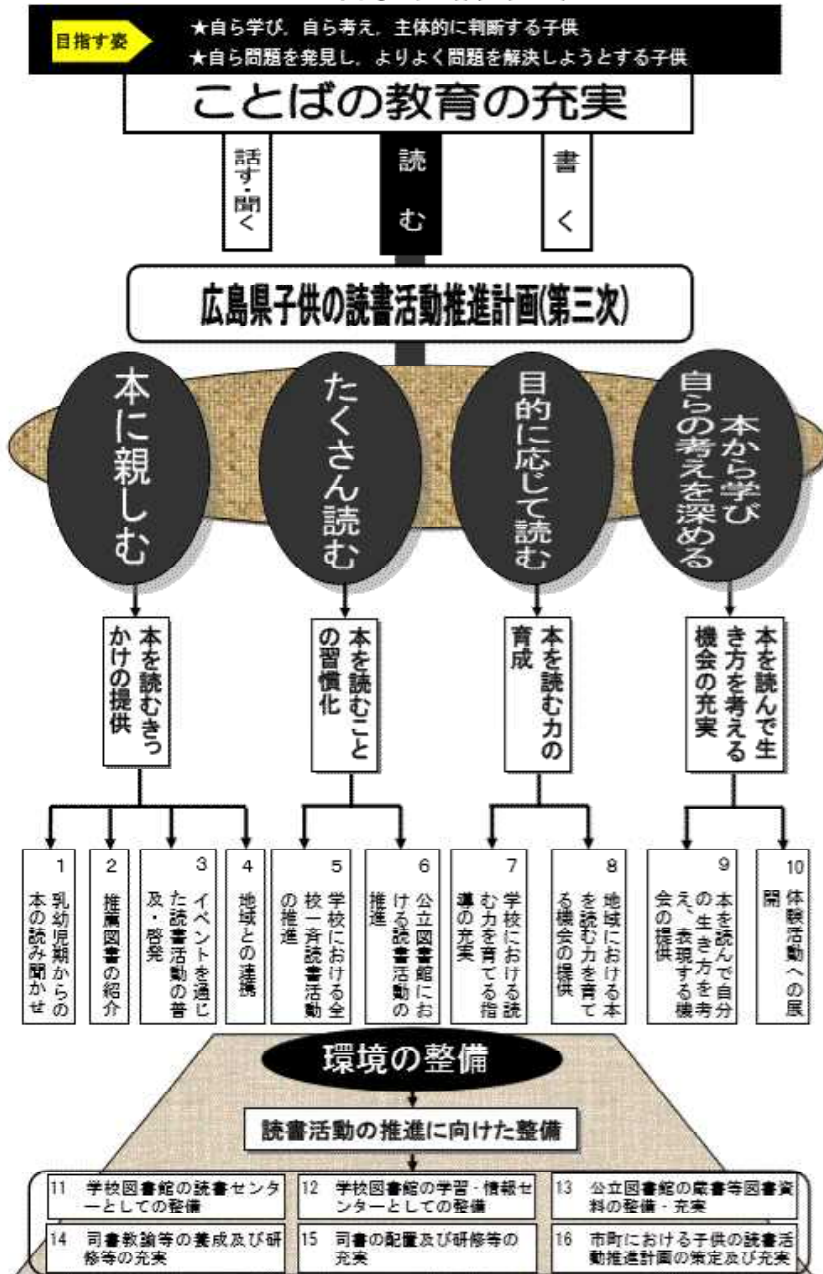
目指す姿

★自ら学び，自ら考え，主体的に判断する子供
★自ら問題を発見し，よりよく問題を解決しようとする子供

ことばの教育の充実

話す・聞く

読む

書く

広島県子供の読書活動推進計画(第三次)

本に親しむ

たくさん読む

目的に応じて読む

本から学び自らの考えを深める

本を読むきっかけの提供

本を読むことの習慣化

本を読む力の育成

本を読んで生き方を考える機会の充実

1 乳幼児期からの本の読み聞かせ

2 推薦図書の紹介

3 イベントを通じた読書活動の普及・啓発

4 地域との連携

5 学校における全校一斉読書活動の推進

6 公立図書館における読書活動の推進

7 学校における読む力を育てる指導の充実

8 地域における本を読む力を育てる機会の提供

9 本を読んで自分の生き方を考え，表現する機会の提供

10 体験活動への展開

環境の整備

読書活動の推進に向けた整備

11 学校図書館の読書センターとしての整備

12 学校図書館の学習・情報センターとしての整備

13 公立図書館の蔵書等図書資料の整備・充実

14 司書教諭等の養成及び研修等の充実

15 司書の配置及び研修等の充実

16 市町における子供の読書活動推進計画の策定及び充実